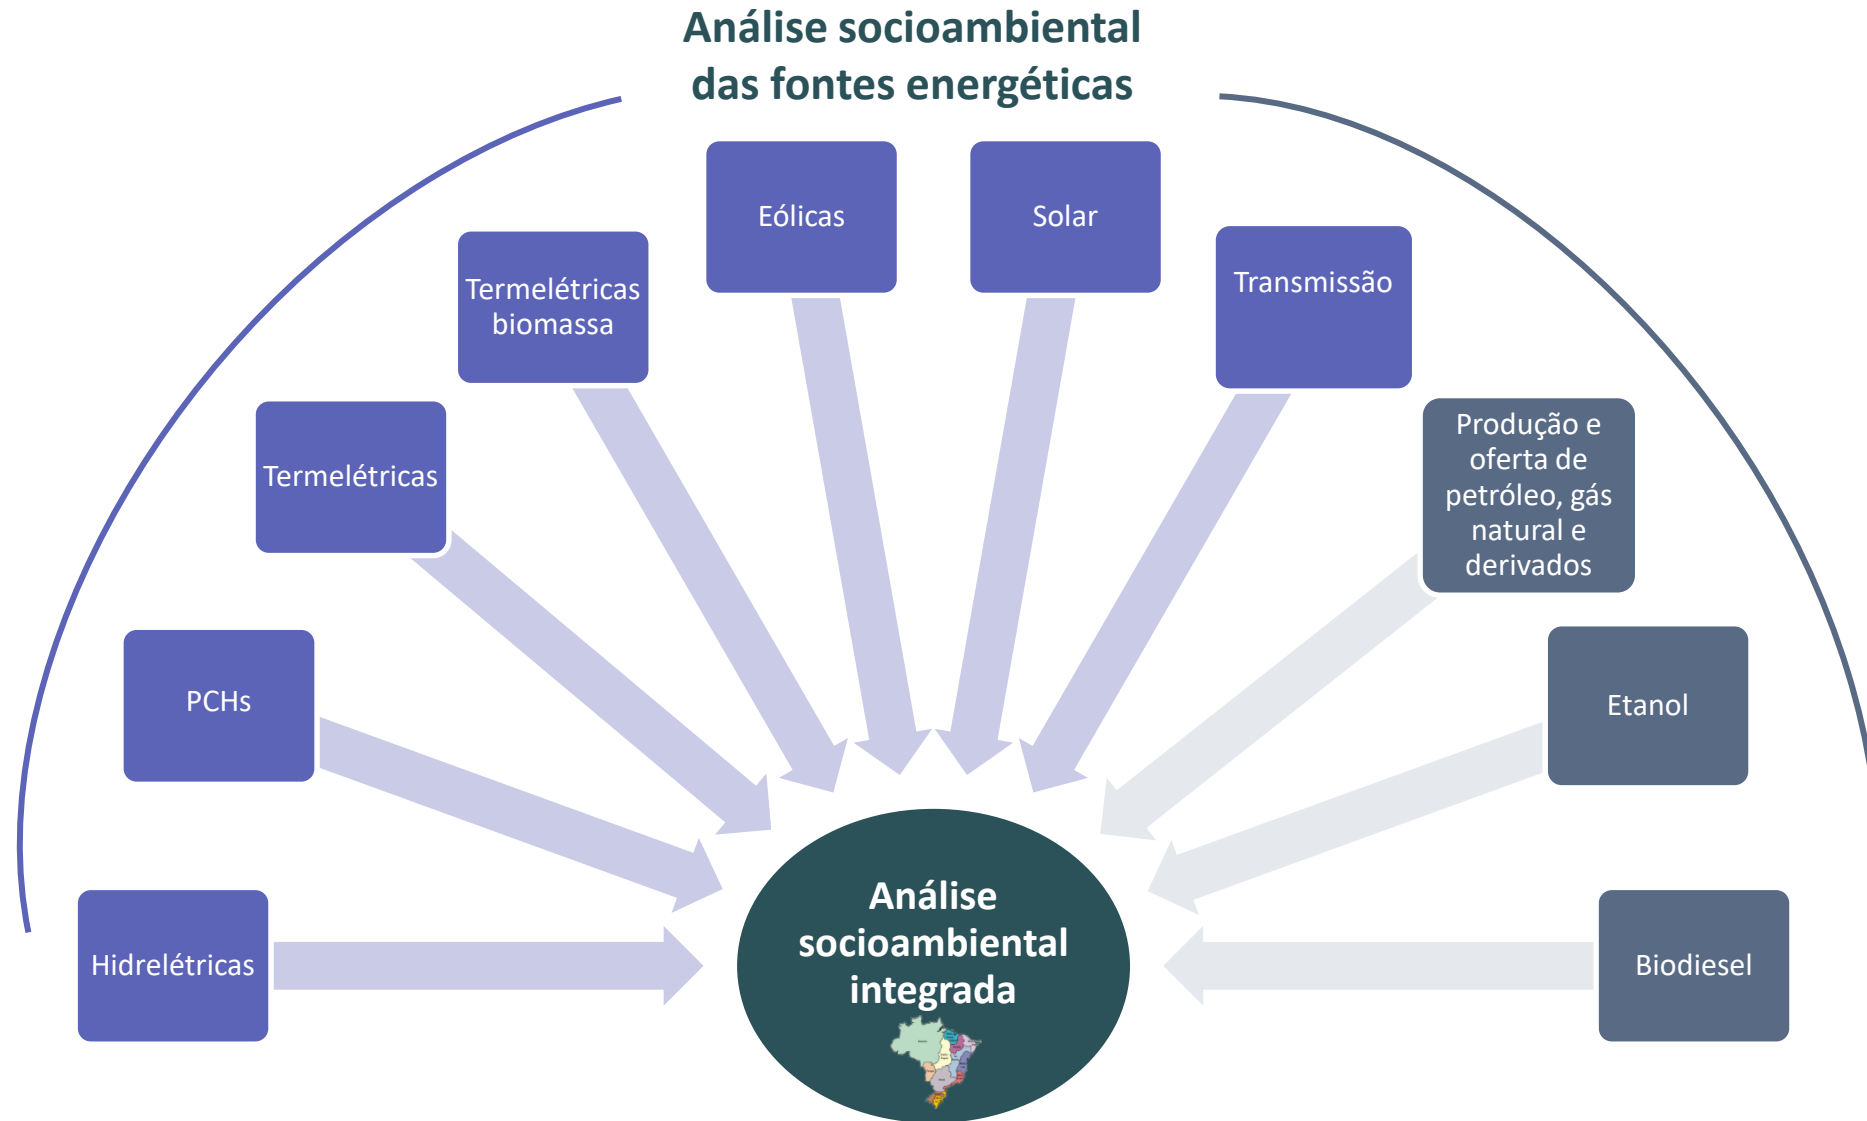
Análise socioambiental das fontes energéticas

Eólicas

Solar

Termelétricas biomassa

Transmissão

Termelétricas

Produção e oferta de petróleo, gás natural e derivados

PCHs

Etanol

Hidrelétricas

Análise socioambiental integrada

Biodiesel